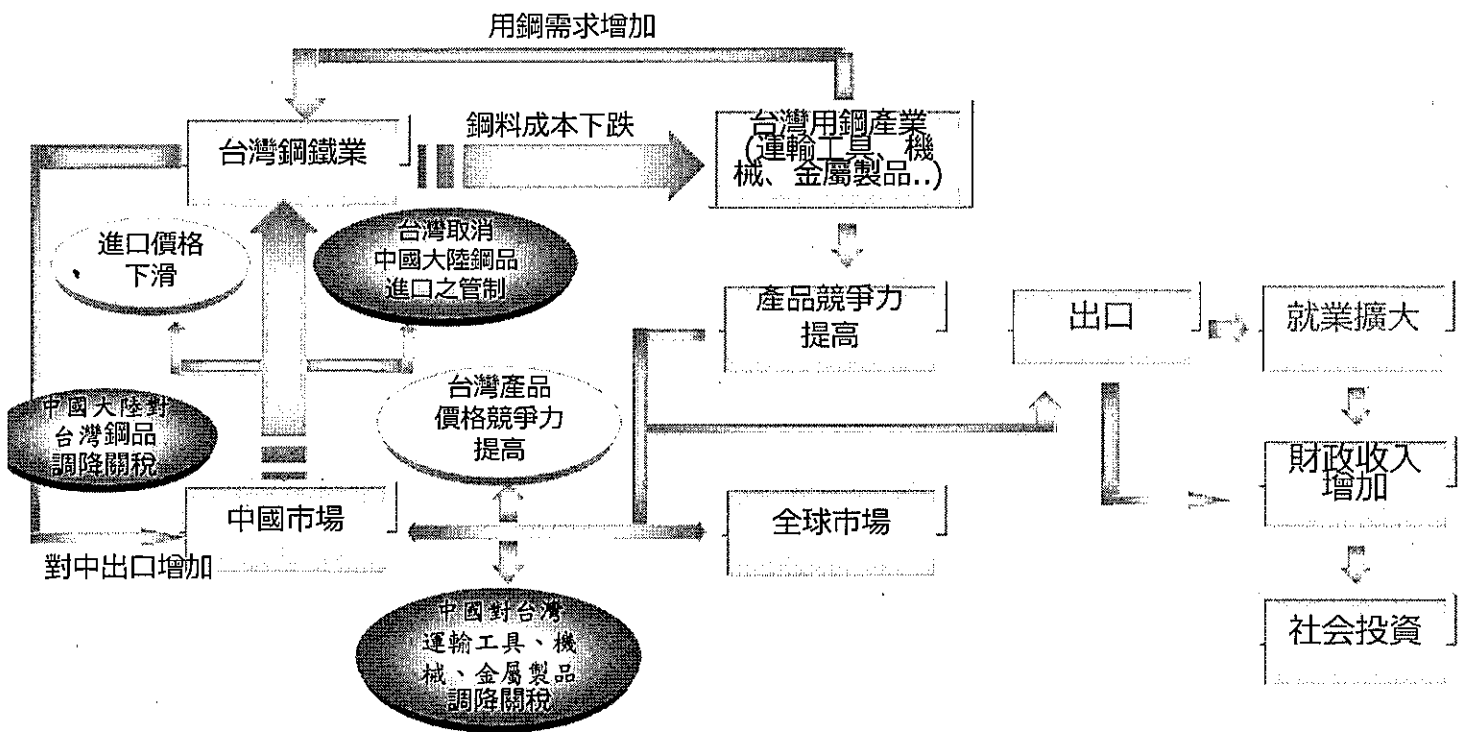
用鋼需求增加

台灣鋼鐵業

鋼料成本下跌

台灣用鋼產業
(運輸工具、機械、金屬製品..)

進口價格
下滑

台灣取消
中國大陸鋼品
進口之管制

產品競爭力
提高

出口

就業擴大

台灣產品
價格競爭力
提高

中國大陸對
台灣鋼品
調降關稅

財政收入
增加

中國市場

全球市場

對中出口增加

社会投資

中國對台灣
運輸工具、機械、金屬製品
調降關稅